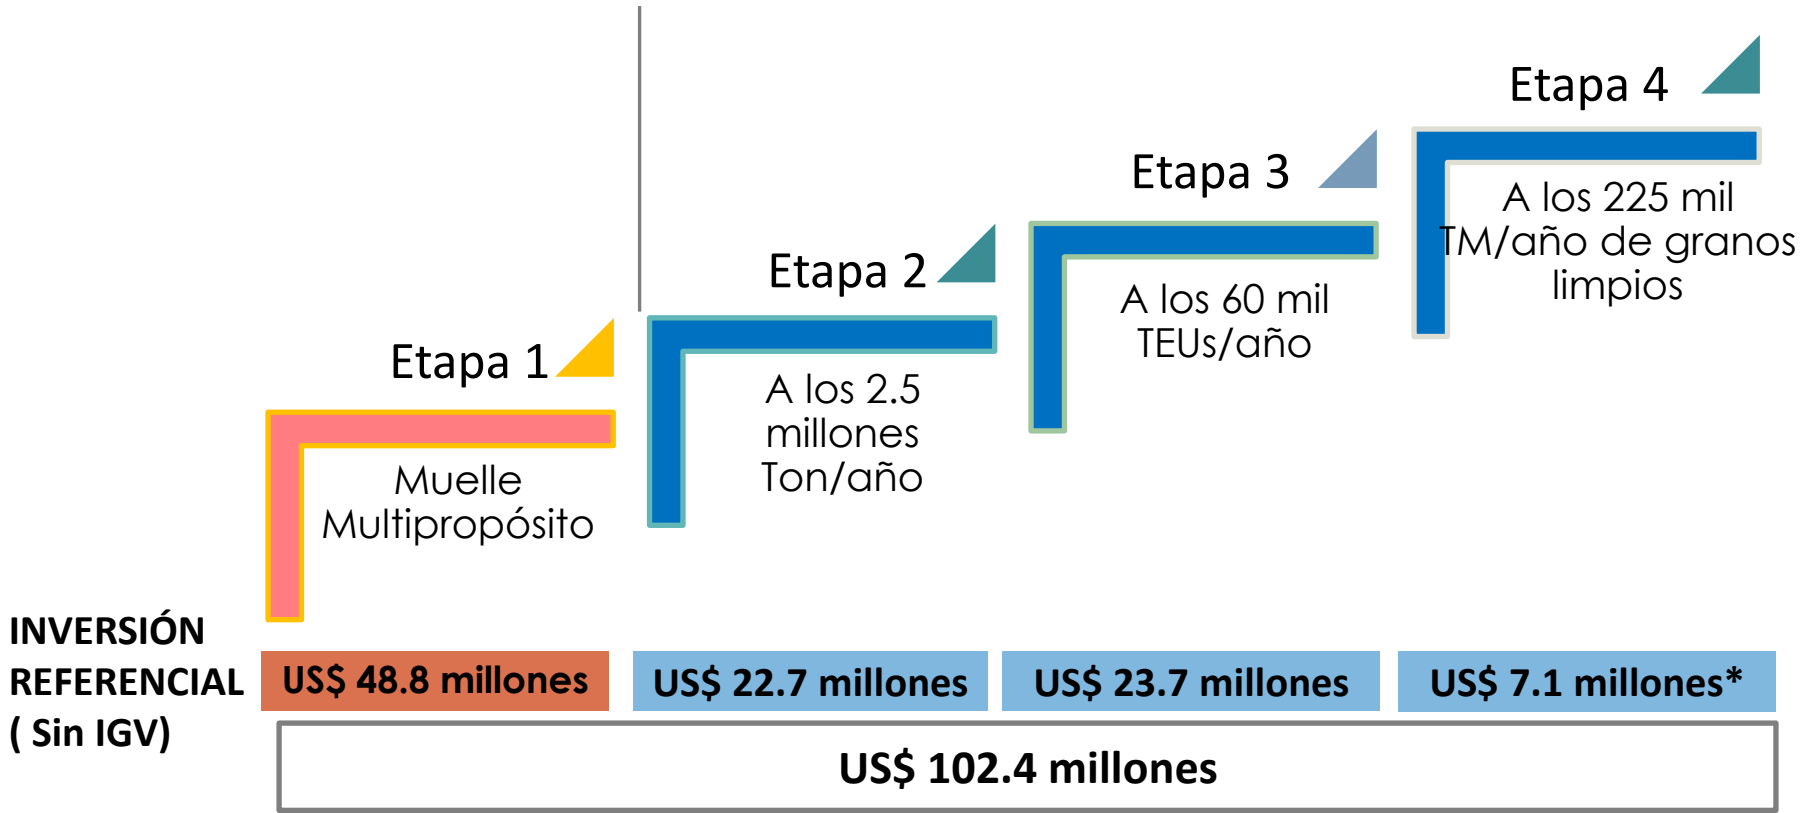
Etapa 4

A los 225 mil TM/año de granos limpios

Etapa 3

A los 60 mil TEUs/año

Etapa 2

A los 2.5 millones Ton/año

Etapa 1

Muelle Multipropósito

INVERSIÓN REFERENCIAL ( Sin IGV)

US$ 48.8 millones

US$ 22.7 millones

US$ 23.7 millones

US$ 7.1 millones*

US$ 102.4 millones